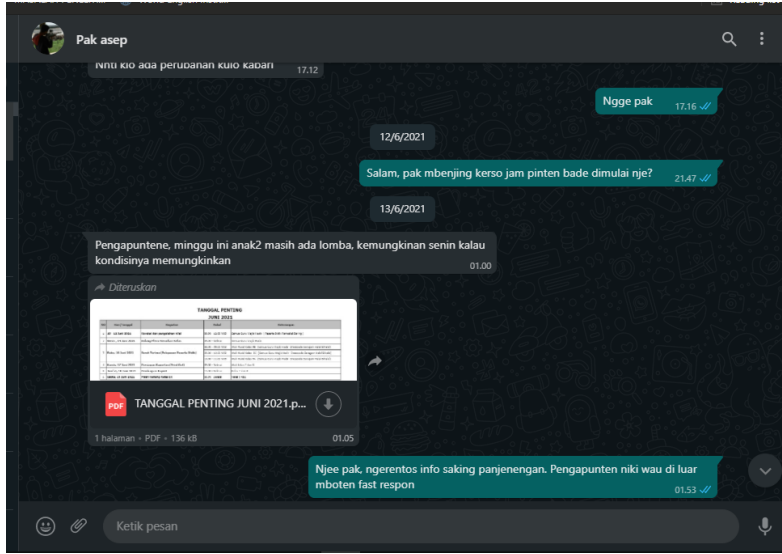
Pak asep

Nnti klo ada perubahan kulo kabari 17.12

Ngge pak 17.16

12/6/2021

Salam, pak mbenjing kerso jam pinten bade dimulai nje? 21.47

13/6/2021

Pengapuntene, minggu ini anak2 masih ada lomba, kemungkinan senin kalau kondisinya memungkinkan 01.00

Diteruskan

TANGGAL PENTING
JUNI 2021

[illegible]

PDF TANGGAL PENTING JUNI 2021.p...

1 halaman • PDF • 136 kB 01.05

Njee pak, ngerentos info saking panjenengan. Pengapunten niki wau di luar mboten fast respon 01.53

Ketik pesan